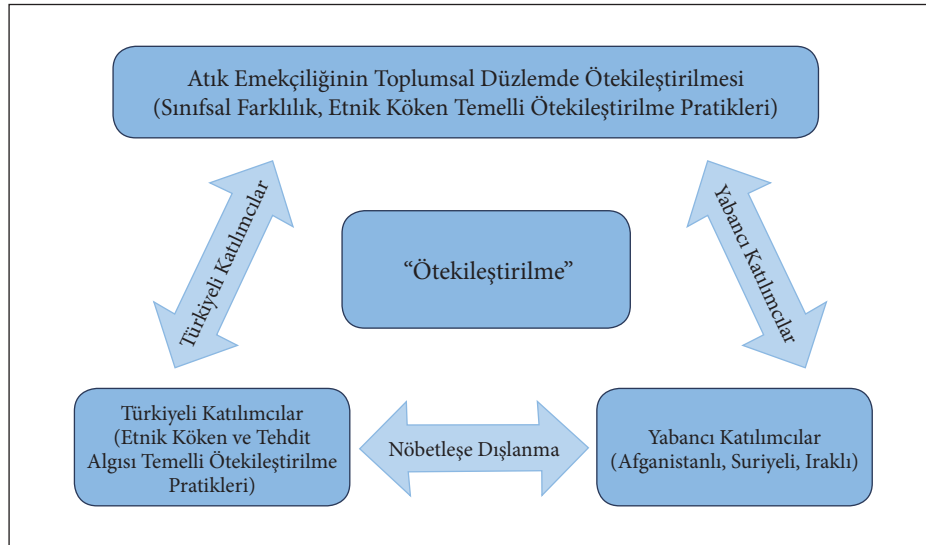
Atık Emekçiliğinin Toplumsal Düzlemde Ötekileştirilmesi
(Sınıfsal Farklılık, Etnik Köken Temelli Ötekileştirilme Pratikleri)

Türkiyeli Katılımcılar

Yabancı Katılımcılar

"Ötekileştirilme"

Türkiyeli Katılımcılar
(Etnik Köken ve Tehdit Algısı Temelli Ötekileştirilme Pratikleri)

Nöbetleşe Dışlanma

Yabancı Katılımcılar
(Afganistanlı, Suriyeli, Iraklı)